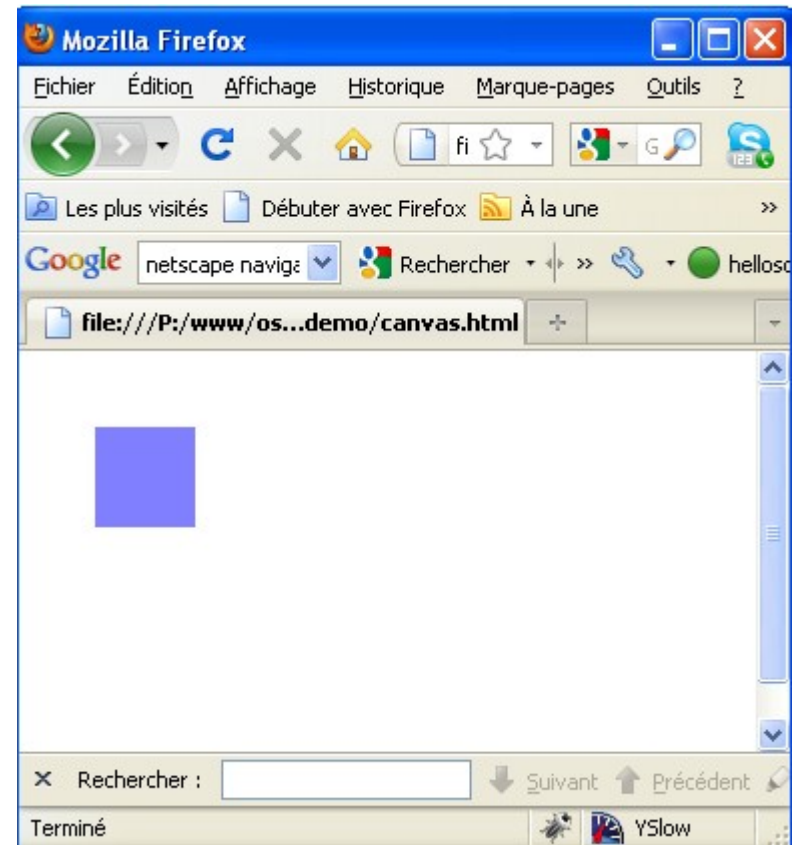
Mozilla Firefox

Fichier Édition Affichage Historique Marque-pages Outils ?

fi

G

Les plus visités Débuter avec Firefox À la une »

Google netscape naviga Rechercher » hellosc

file:///P:/www/os...demo/canvas.html +

× Rechercher : Suivant Précédent

Terminé YSlow